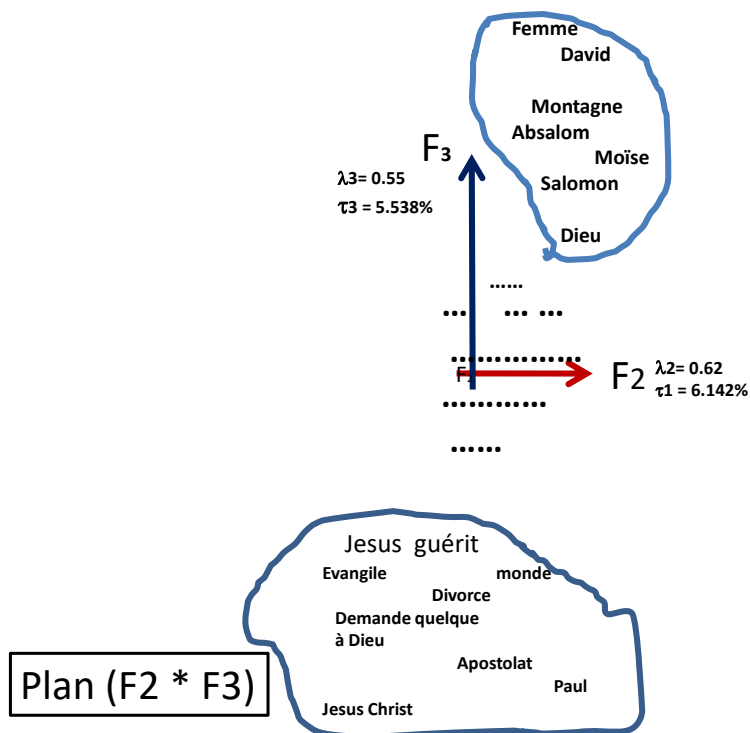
Femme
David
Montagne
Absalom
Moïse
Salomon
Dieu

F₃
$\lambda$3= 0.55
$\tau$3 = 5.538%

......
... ... ...
...............
F2
F2 $\lambda$2= 0.62
$\tau$1 = 6.142%
...........
......

Jesus guérit
Evangile
monde
Divorce
Demande quelque à Dieu
Apostolat
Paul
Jesus Christ

Plan (F2 * F3)